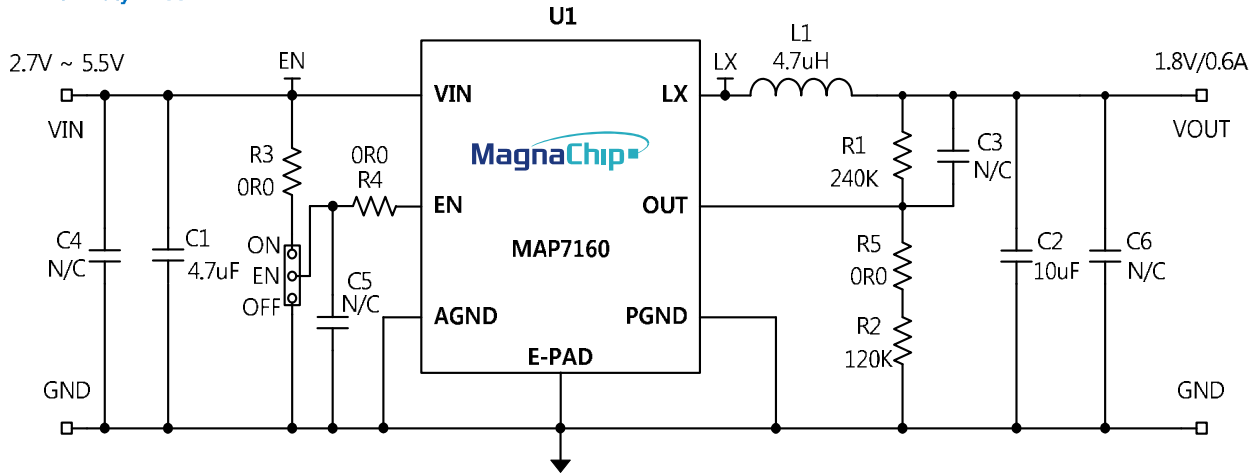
U1

2.7V ~ 5.5V

EN

VIN

LX

L1
4.7uH

LX

1.8V/0.6A

VIN

MagnaChip

VOUT

R3
0R0

0R0
R4

EN

OUT

R1
240K

C3
N/C

C4
N/C

C1
4.7uF

ON
EN
OFF

MAP7160

R5
0R0

C2
10uF

C6
N/C

C5
N/C

AGND

PGND

R2
120K

E-PAD

GND

GND